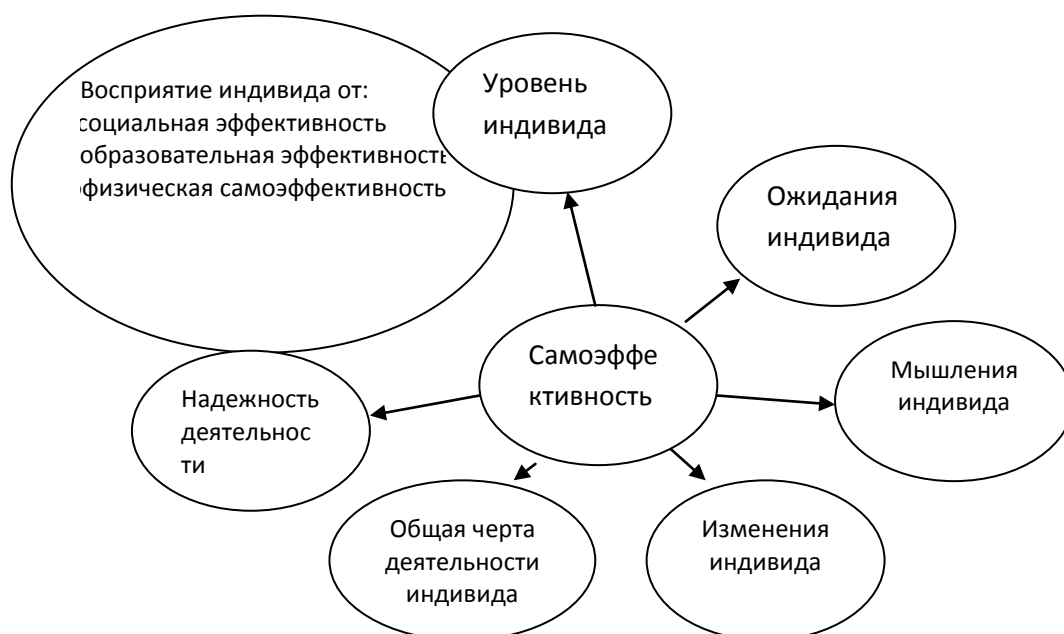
Восприятие индивида от:
социальная эффективность
образовательная эффективность
физическая самоэффективность

Уровень индивида

Ожидания индивида

Самоэффективность

Надежность деятельности

Мышления индивида

Общая черта деятельности индивида

Изменения индивида